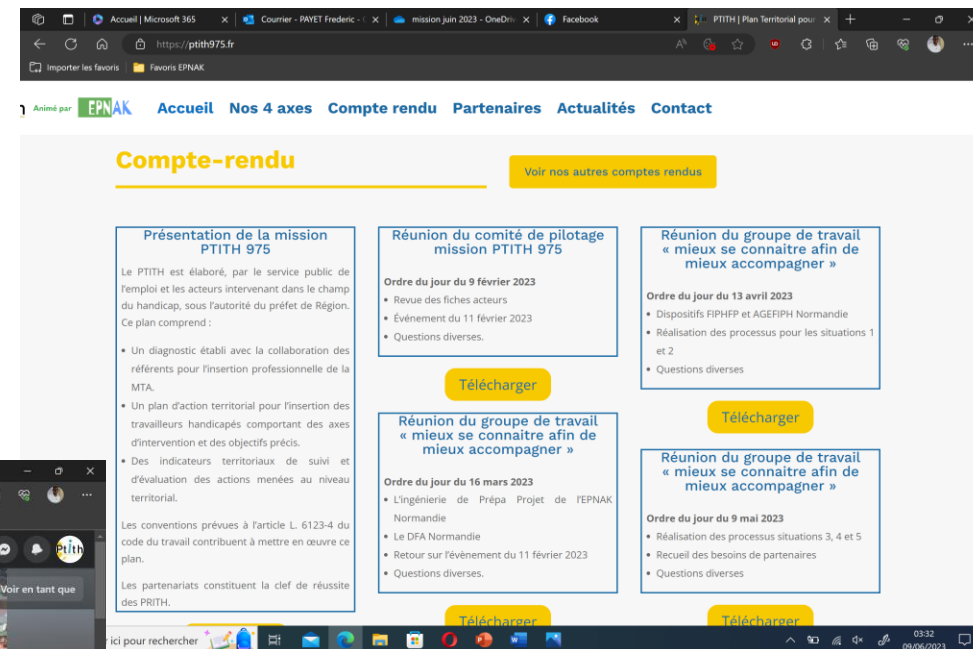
Accueil | Microsoft 365
Courrier - PAYET Frederic -
mission juin 2023 - OneDriv
Facebook
PTITH | Plan Territorial pour
https://ptith975.fr
Importer les favoris | Favoris EPNAK

Animé par EPNAK Accueil Nos 4 axes Compte rendu Partenaires Actualités Contact

Compte-rendu

Voir nos autres comptes rendus

Présentation de la mission PTITH 975

Le PTITH est élaboré, par le service public de l'emploi et les acteurs intervenant dans le champ du handicap, sous l'autorité du préfet de Région. Ce plan comprend :

• Un diagnostic établi avec la collaboration des référents pour l'insertion professionnelle de la MTA.
• Un plan d'action territorial pour l'insertion des travailleurs handicapés comportant des axes d'intervention et des objectifs précis.
• Des indicateurs territoriaux de suivi et d'évaluation des actions menées au niveau territorial.

Les conventions prévues à l'article L. 6123-4 du code du travail contribuent à mettre en œuvre ce plan.

Les partenariats constituent la clef de réussite des PRITH.

Réunion du comité de pilotage mission PTITH 975

Ordre du jour du 9 février 2023
• Revue des fiches acteurs
• Événement du 11 février 2023
• Questions diverses.

Télécharger

Réunion du groupe de travail « mieux se connaitre afin de mieux accompagner »

Ordre du jour du 16 mars 2023
• L'ingénierie de Prépa Projet de l'EPNAK Normandie
• Le DFA Normandie
• Retour sur l'évènement du 11 février 2023
• Questions diverses.

Télécharger

Réunion du groupe de travail « mieux se connaitre afin de mieux accompagner »

Ordre du jour du 13 avril 2023
• Dispositifs FIPHFP et AGEFIPH Normandie
• Réalisation des processus pour les situations 1 et 2
• Questions diverses

Télécharger

Réunion du groupe de travail « mieux se connaitre afin de mieux accompagner »

Ordre du jour du 9 mai 2023
• Réalisation des processus situations 3, 4 et 5
• Recueil des besoins de partenaires
• Questions diverses

Télécharger

Voir en tant que
ici pour rechercher
03:32
09/06/2023